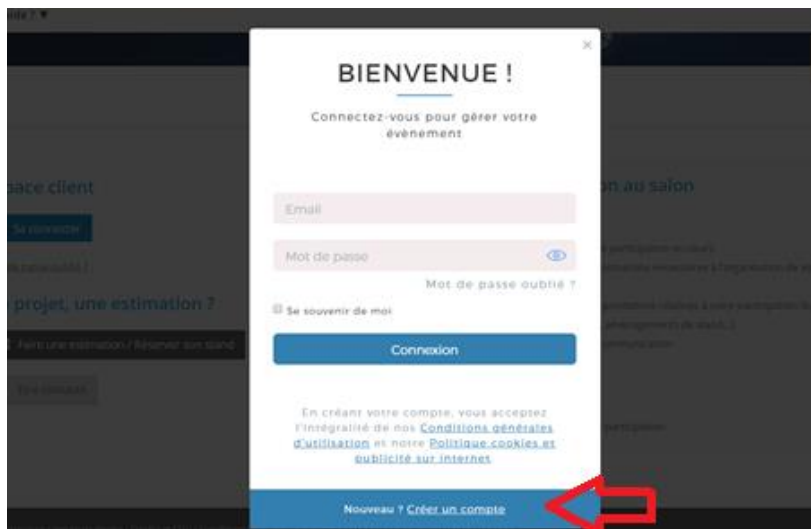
×

BIENVENUE !

Connectez-vous pour gérer votre évènement

Email

Mot de passe

Mot de passe oublié ?

Se souvenir de moi

Connexion

En créant votre compte, vous acceptez l'intégralité de nos Conditions générales d'utilisation et notre Politique cookies et publicité sur internet

Nouveau ? Créer un compte

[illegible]ace client

Se connecter

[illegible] projet, une estimation ?

Faire une estimation / Réserver son stand

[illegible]on au salon